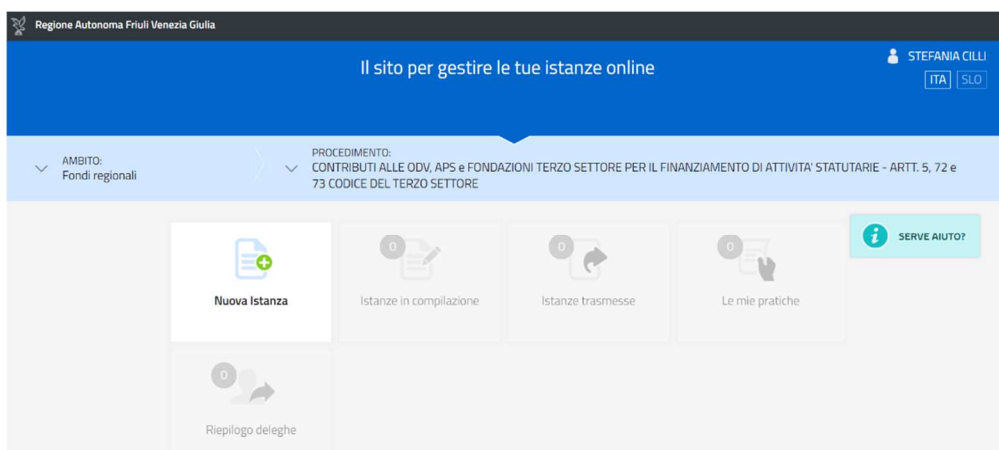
Regione Autonoma Friuli Venezia Giulia

Il sito per gestire le tue istanze online

STEFANIA CILLI
ITA SLO

AMBITO:
Fondi regionali

PROCEDIMENTO:
CONTRIBUTI ALLE ODV, APS e FONDAZIONI TERZO SETTORE PER IL FINANZIAMENTO DI ATTIVITA' STATUTARIE - ARTT. 5, 72 e 73 CODICE DEL TERZO SETTORE

SERVE AIUTO?

Nuova Istanza

0
Istanze in compilazione

0
Istanze trasmesse

0
Le mie pratiche

0
Riepilogo deleghe